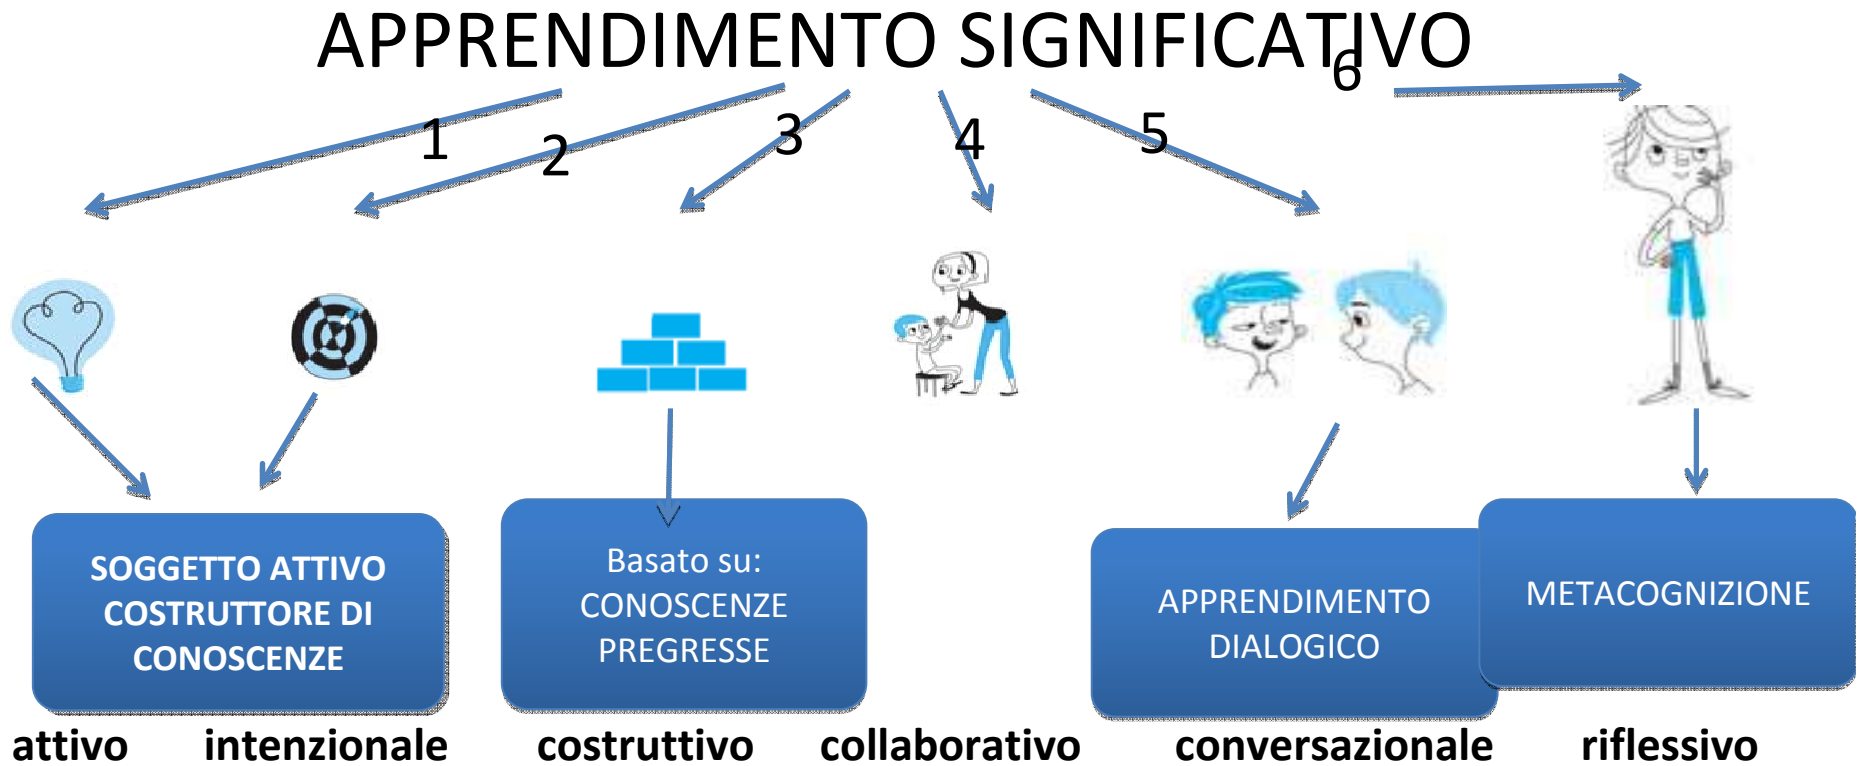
APPRENDIMENTO SIGNIFICATIVO

1 2 3 4 5 6

SOGGETTO ATTIVO COSTRUTTORE DI CONOSCENZE

Basato su: CONOSCENZE PREGRESSE

APPRENDIMENTO DIALOGICO

METACOGNIZIONE

attivo intenzionale costruttivo collaborativo conversazionale riflessivo